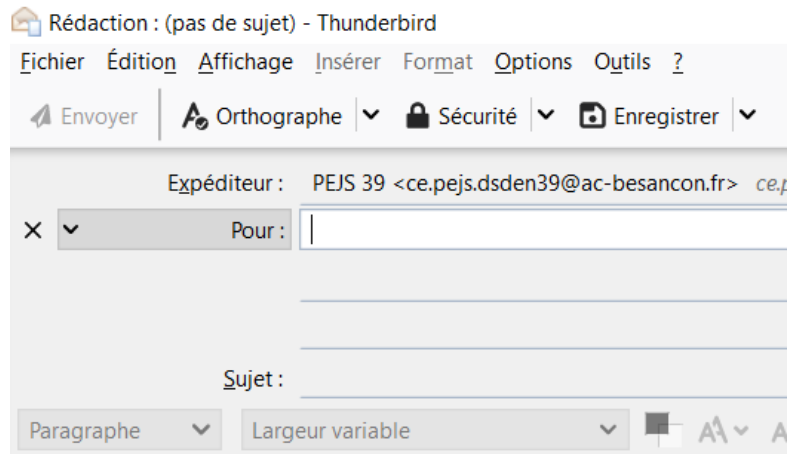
Rédaction : (pas de sujet) - Thunderbird

Fichier Édition Affichage Insérer Format Options Outils ?

Envoyer Orthographe Sécurité Enregistrer

Expéditeur : PEJS 39 <ce.pejs.dsden39@ac-besancon.fr> ce.p

Pour :

Sujet :

Paragraphe Largeur variable